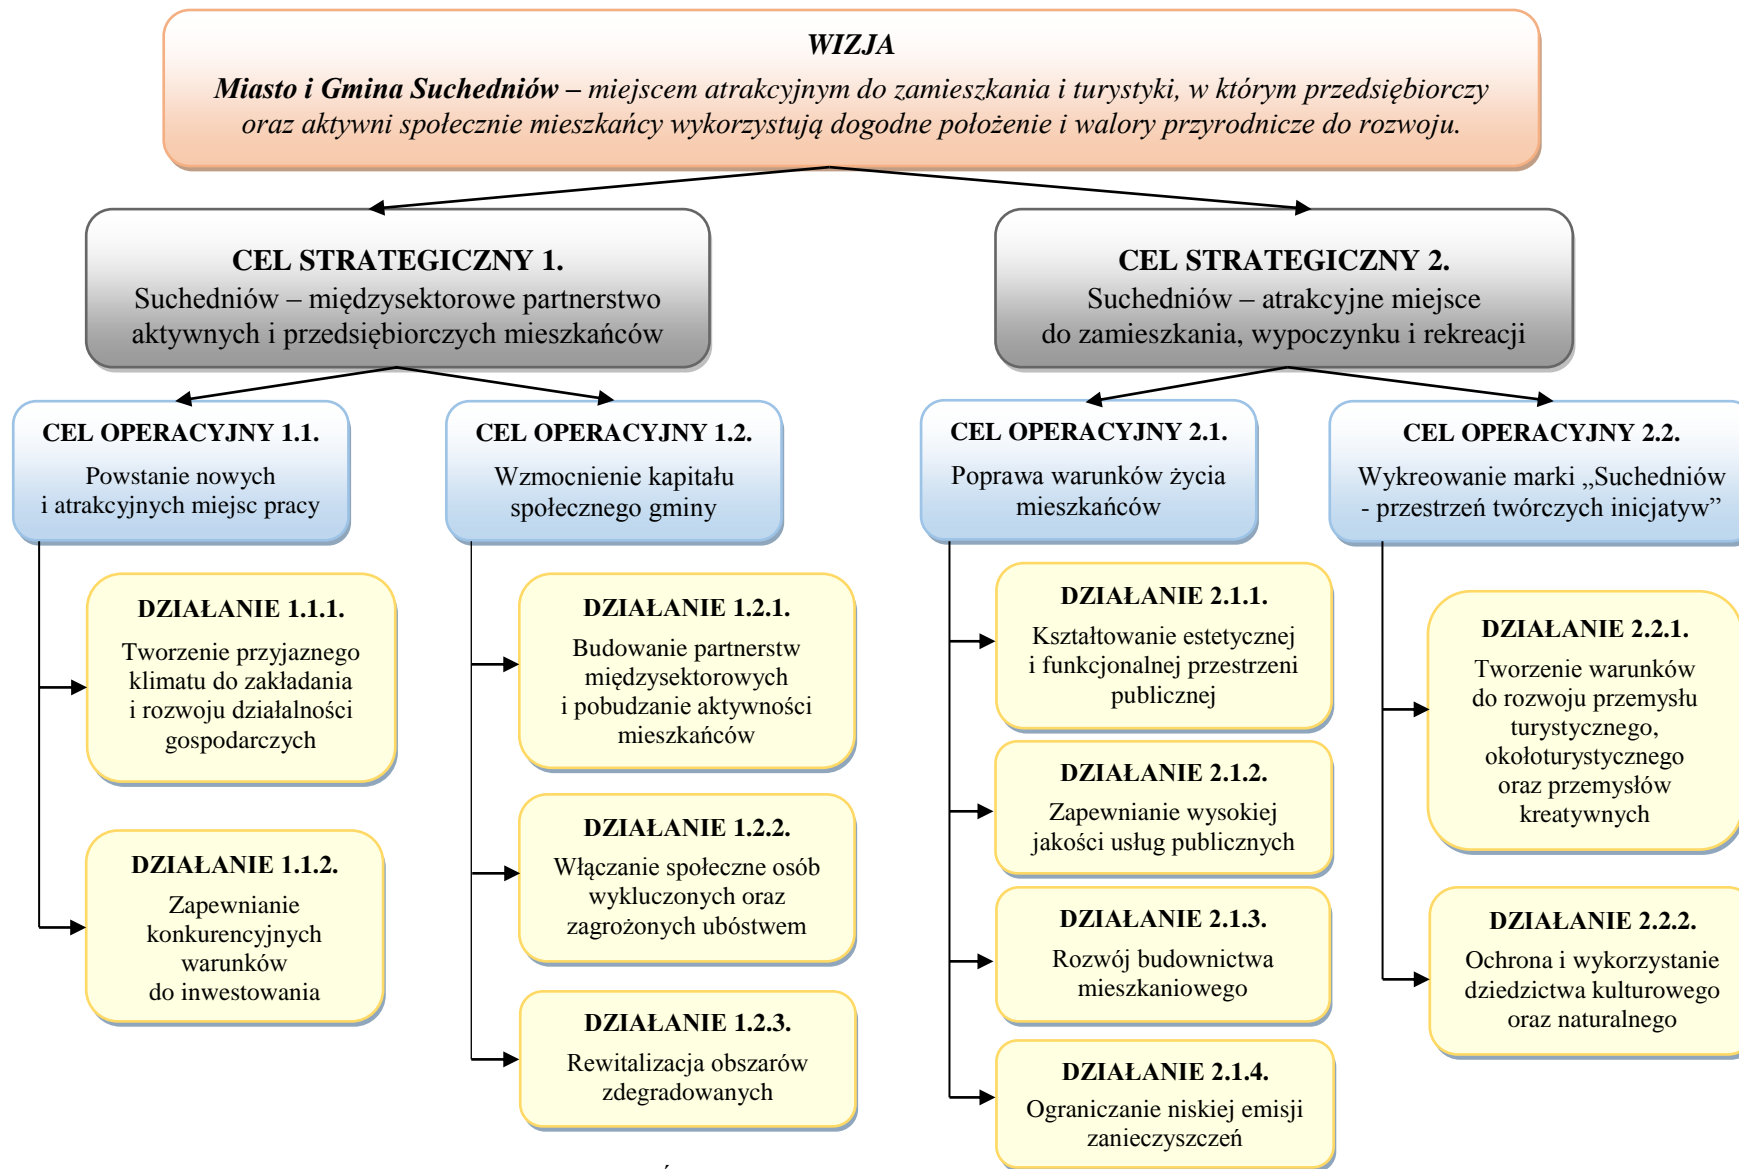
WIZJA

Miasto i Gmina Suchedniów – miejscem atrakcyjnym do zamieszkania i turystyki, w którym przedsiębiorczy oraz aktywni społecznie mieszkańcy wykorzystują dogodne położenie i walory przyrodnicze do rozwoju.

CEL STRATEGICZNY 1.
Suchedniów – międzysektorowe partnerstwo aktywnych i przedsiębiorczych mieszkańców

CEL OPERACYJNY 1.1.
Powstanie nowych i atrakcyjnych miejsc pracy

DZIAŁANIE 1.1.1.
Tworzenie przyjaznego klimatu do zakładania i rozwoju działalności gospodarczych

DZIAŁANIE 1.1.2.
Zapewnianie konkurencyjnych warunków do inwestowania

CEL OPERACYJNY 1.2.
Wzmocnienie kapitału społecznego gminy

DZIAŁANIE 1.2.1.
Budowanie partnerstw międzysektorowych i pobudzanie aktywności mieszkańców

DZIAŁANIE 1.2.2.
Włączanie społeczne osób wykluczonych oraz zagrożonych ubóstwem

DZIAŁANIE 1.2.3.
Rewitalizacja obszarów zdegradowanych

CEL STRATEGICZNY 2.
Suchedniów – atrakcyjne miejsce do zamieszkania, wypoczynku i rekreacji

CEL OPERACYJNY 2.1.
Poprawa warunków życia mieszkańców

DZIAŁANIE 2.1.1.
Kształtowanie estetycznej i funkcjonalnej przestrzeni publicznej

DZIAŁANIE 2.1.2.
Zapewnianie wysokiej jakości usług publicznych

DZIAŁANIE 2.1.3.
Rozwój budownictwa mieszkaniowego

DZIAŁANIE 2.1.4.
Ograniczanie niskiej emisji zanieczyszczeń

CEL OPERACYJNY 2.2.
Wykreowanie marki „Suchedniów - przestrzeń twórczych inicjatyw”

DZIAŁANIE 2.2.1.
Tworzenie warunków do rozwoju przemysłu turystycznego, okołoturystycznego oraz przemysłów kreatywnych

DZIAŁANIE 2.2.2.
Ochrona i wykorzystanie dziedzictwa kulturowego oraz naturalnego